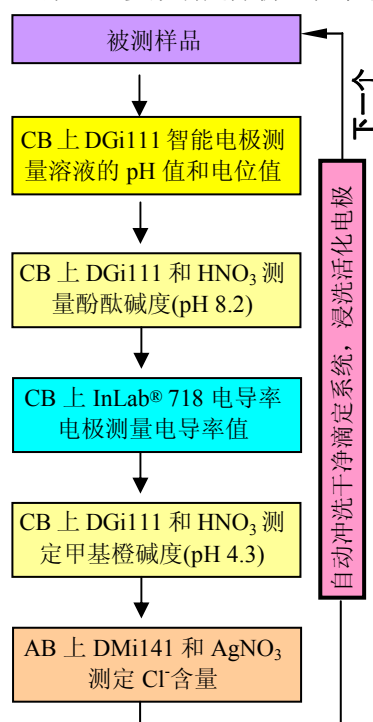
被测样品

CB 上 DGi111 智能电极测量溶液的 pH 值和电位值

CB 上 DGi111 和 $HNO_3$ 测量酚酞碱度(pH 8.2)

CB 上 InLab® 718 电导率电极测量电导率值

CB 上 DGi111 和 $HNO_3$ 测定甲基橙碱度(pH 4.3)

AB 上 DMi141 和 $AgNO_3$ 测定 $Cl^-$含量

自动冲洗干净滴定系统，浸洗活化电极

下一个